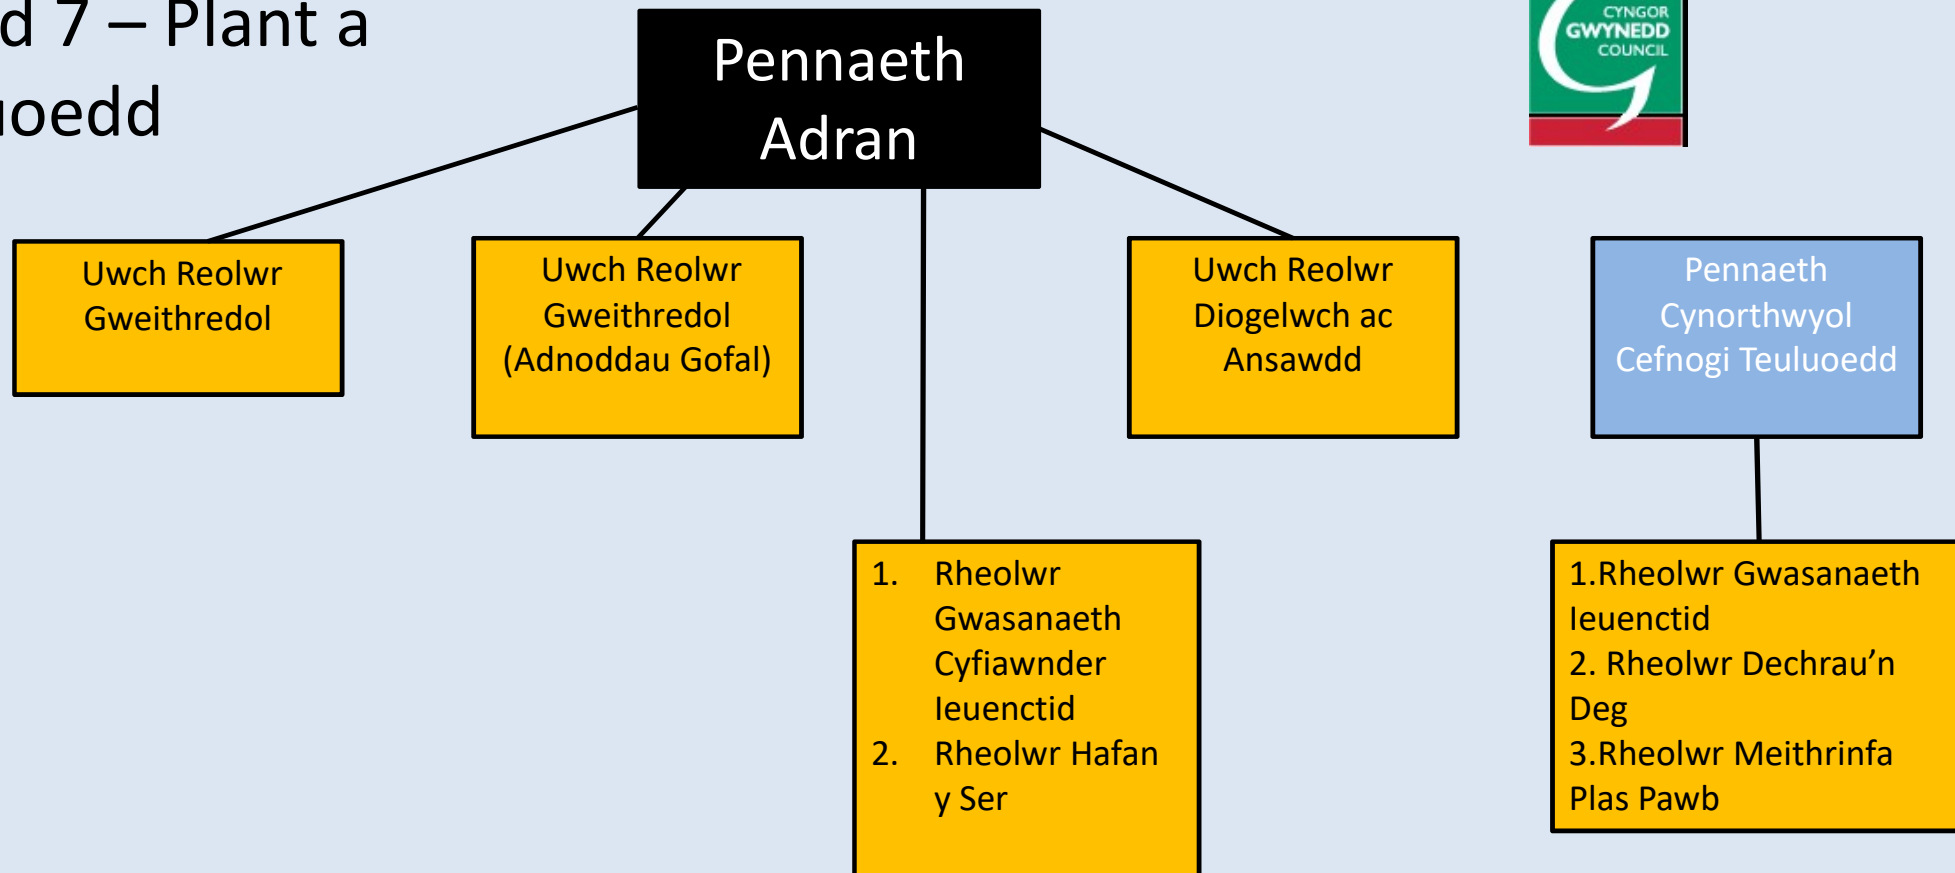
d 7 – Plant a
ıoedd

Pennaeth Adran

CYNGOR GWYNEDD COUNCIL

Uwch Reolwr Gweithredol

Uwch Reolwr Gweithredol (Adnoddau Gofal)

Uwch Reolwr Diogelwch ac Ansawdd

Pennaeth Cynorthwyol Cefnogi Teuluoedd

1. Rheolwr Gwasanaeth Cyfiawnder Ieuenctid
2. Rheolwr Hafan y Ser

1.Rheolwr Gwasanaeth Ieuenctid
2. Rheolwr Dechrau'n Deg
3.Rheolwr Meithrinfa Plas Pawb